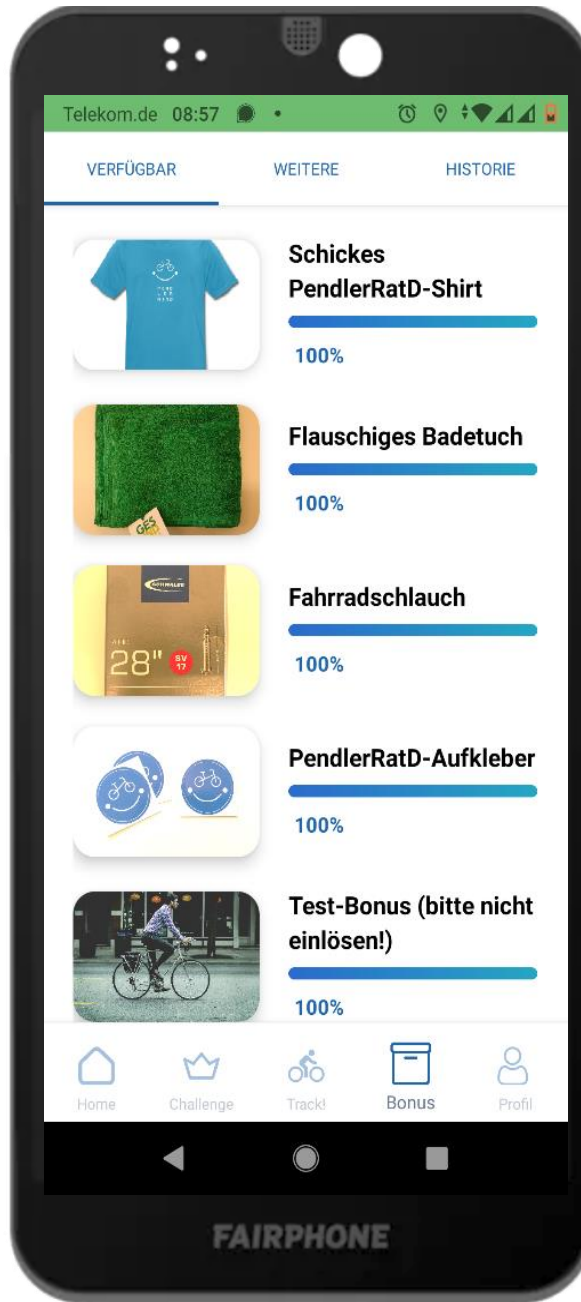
Telekom.de 08:57

VERFÜGBAR

WEITERE

HISTORIE

Schickes PendlerRatD-Shirt

100%

Flauschiges Badetuch

100%

Fahrradschlauch

100%

PendlerRatD-Aufkleber

100%

Test-Bonus (bitte nicht einlösen!)

100%

Home

Challenge

Track!

Bonus

Profil

FAIRPHONE